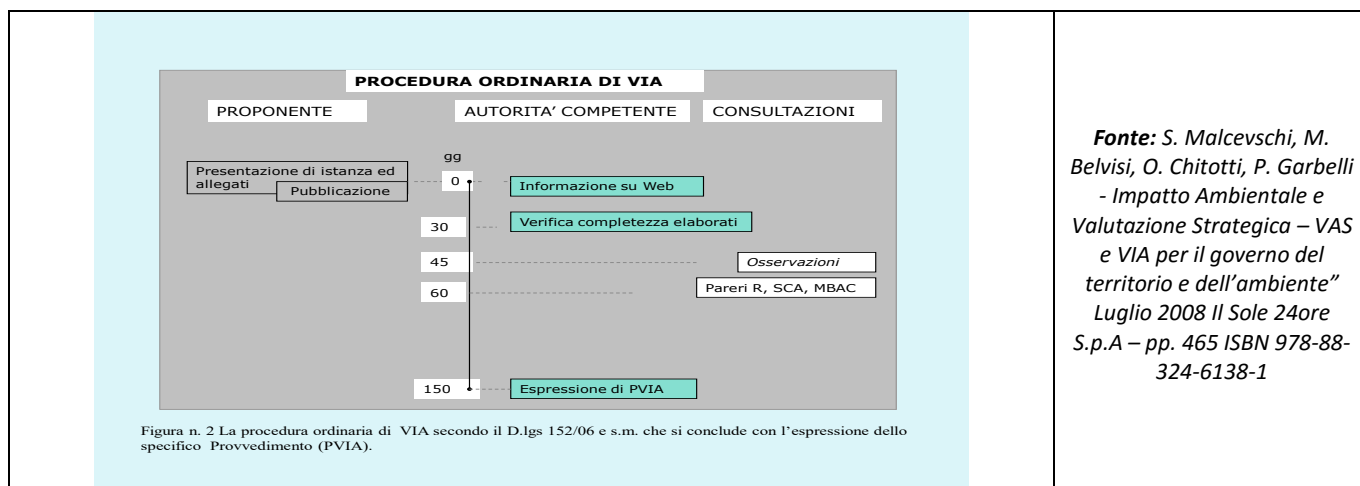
PROCEDURA ORDINARIA DI VIA

PROPONENTE

AUTORITA' COMPETENTE

CONSULTAZIONI

gg

Presentazione di istanza ed allegati

Pubblicazione

0

Informazione su Web

30

Verifica completezza elaborati

45

Osservazioni

60

Pareri R, SCA, MBAC

150

Espressione di PVIA

Figura n. 2 La procedura ordinaria di VIA secondo il D.lgs 152/06 e s.m. che si conclude con l'espressione dello specifico Provvedimento (PVIA).

**Fonte:** S. Malcevschi, M. Belvisi, O. Chitotti, P. Garbelli - Impatto Ambientale e Valutazione Strategica – VAS e VIA per il governo del territorio e dell'ambiente" Luglio 2008 Il Sole 24ore S.p.A – pp. 465 ISBN 978-88-324-6138-1